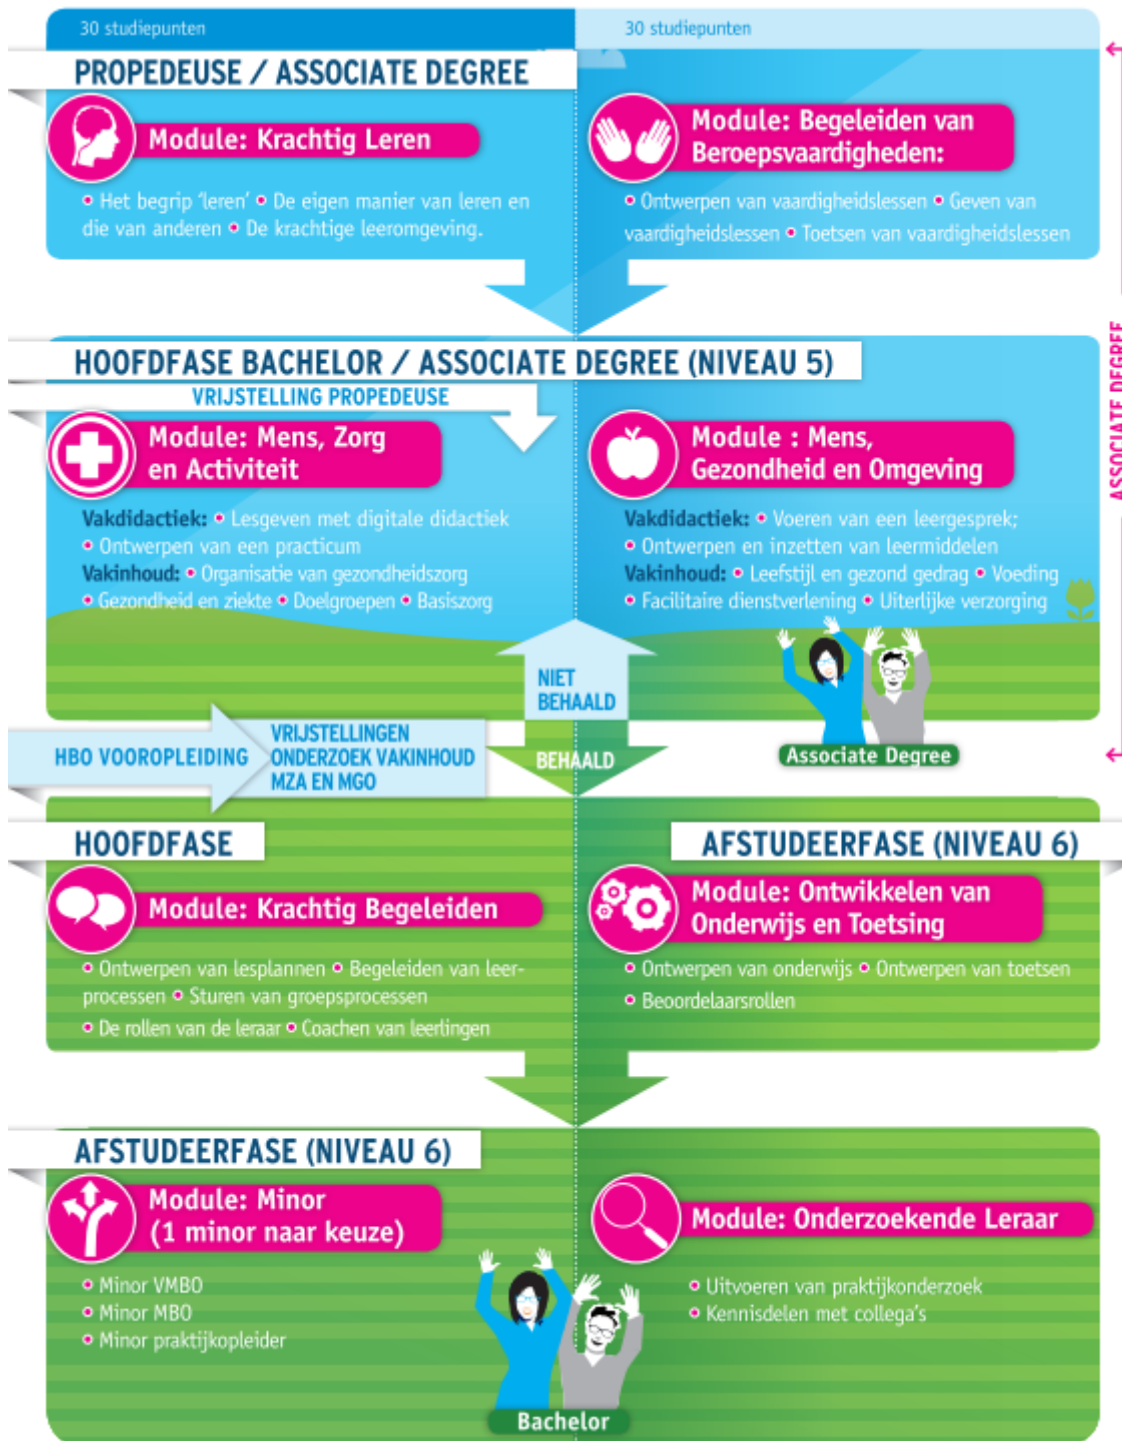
30 studiepunten

30 studiepunten

PROPEDEUSE / ASSOCIATE DEGREE

Module: Krachtig Leren

• Het begrip 'leren' • De eigen manier van leren en die van anderen • De krachtige leeromgeving.

Module: Begeleiden van Beroepsvaardigheden:

• Ontwerpen van vaardigheidslessen • Geven van vaardigheidslessen • Toetsen van vaardigheidslessen

HOOFDFASE BACHELOR / ASSOCIATE DEGREE (NIVEAU 5)

VRIJSTELLING PROPEDEUSE

Module: Mens, Zorg en Activiteit

Vakdidactiek: • Lesgeven met digitale didactiek • Ontwerpen van een practicum
Vakinhoud: • Organisatie van gezondheidszorg • Gezondheid en ziekte • Doelgroepen • Basiszorg

Module : Mens, Gezondheid en Omgeving

Vakdidactiek: • Voeren van een leergesprek; • Ontwerpen en inzetten van leermiddelen
Vakinhoud: • Leefstijl en gezond gedrag • Voeding • Facilitaire dienstverlening • Uiterlijke verzorging

ASSOCIATE DEGREE

NIET BEHAALD

HBO VOOROPLEIDING

VRIJSTELLINGEN ONDERZOEK VAKINHOUD MZA EN MGO

BEHAALD

Associate Degree

HOOFDFASE

Module: Krachtig Begeleiden

• Ontwerpen van lesplannen • Begeleiden van leerprocessen • Sturen van groepsprocessen
• De rollen van de leraar • Coachen van leerlingen

AFSTUDEERFASE (NIVEAU 6)

Module: Ontwikkelen van Onderwijs en Toetsing

• Ontwerpen van onderwijs • Ontwerpen van toetsen
• Beoordelaarsrollen

AFSTUDEERFASE (NIVEAU 6)

Module: Minor (1 minor naar keuze)

• Minor VMBO
• Minor MBO
• Minor praktijkopleider

Module: Onderzoekende Leraar

• Uitvoeren van praktijkonderzoek
• Kennisdelen met collega's

Bachelor